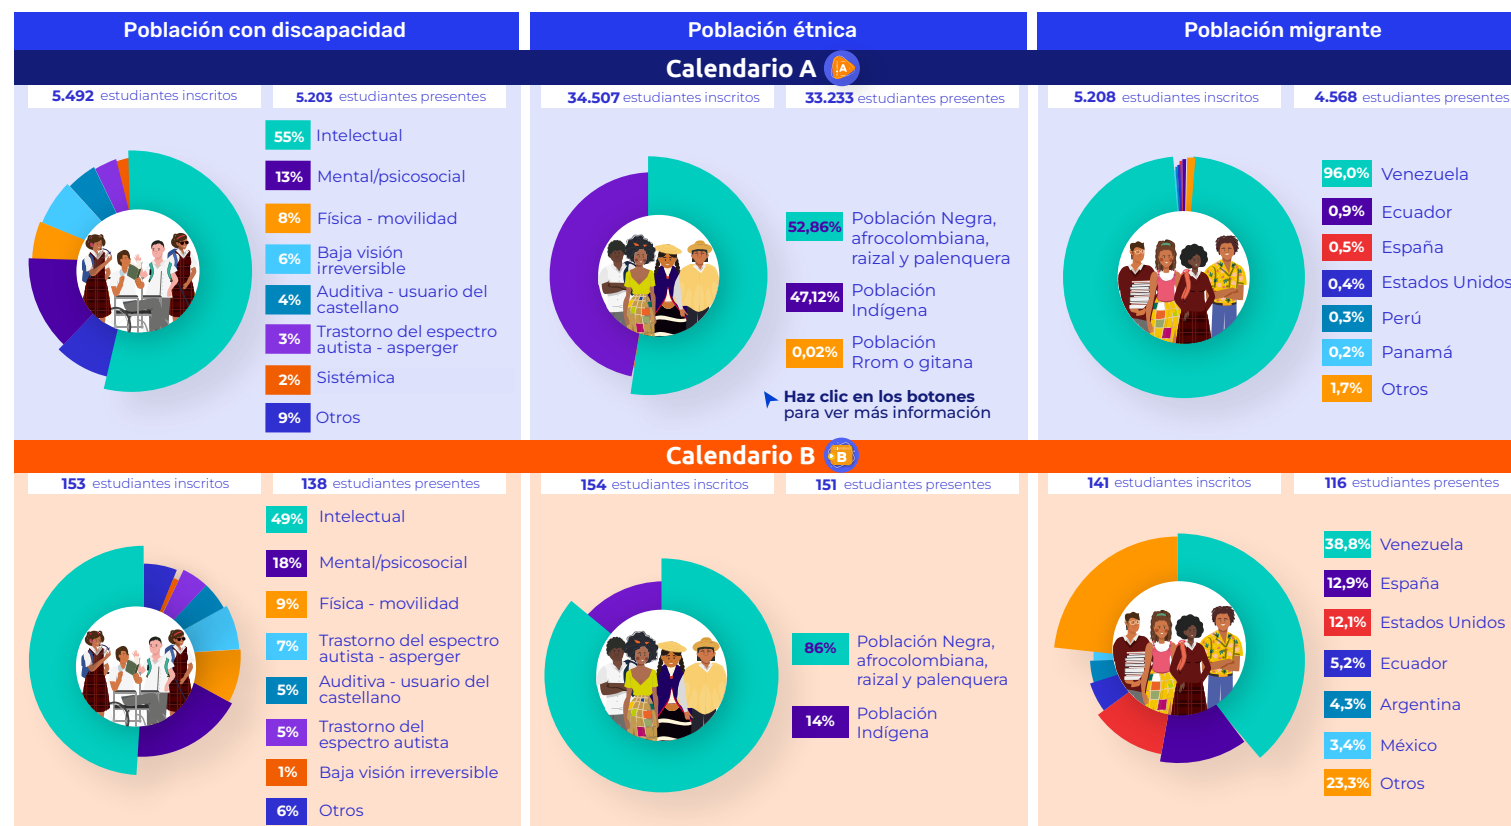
Población con discapacidad

Población étnica

Población migrante

Calendario A A

5.492 estudiantes inscritos
5.203 estudiantes presentes

55% Intelectual
13% Mental/psicosocial
8% Física - movilidad
6% Baja visión irreversible
4% Auditiva - usuario del castellano
3% Trastorno del espectro autista - asperger
2% Sistémica
9% Otros

34.507 estudiantes inscritos
33.233 estudiantes presentes

52,86% Población Negra, afrocolombiana, raizal y palenquera
47,12% Población Indígena
0,02% Población Rrom o gitana

Haz clic en los botones para ver más información

5.208 estudiantes inscritos
4.568 estudiantes presentes

96,0% Venezuela
0,9% Ecuador
0,5% España
0,4% Estados Unidos
0,3% Perú
0,2% Panamá
1,7% Otros

Calendario B B

153 estudiantes inscritos
138 estudiantes presentes

49% Intelectual
18% Mental/psicosocial
9% Física - movilidad
7% Trastorno del espectro autista - asperger
5% Auditiva - usuario del castellano
5% Trastorno del espectro autista
1% Baja visión irreversible
6% Otros

154 estudiantes inscritos
151 estudiantes presentes

86% Población Negra, afrocolombiana, raizal y palenquera
14% Población Indígena

141 estudiantes inscritos
116 estudiantes presentes

38,8% Venezuela
12,9% España
12,1% Estados Unidos
5,2% Ecuador
4,3% Argentina
3,4% México
23,3% Otros